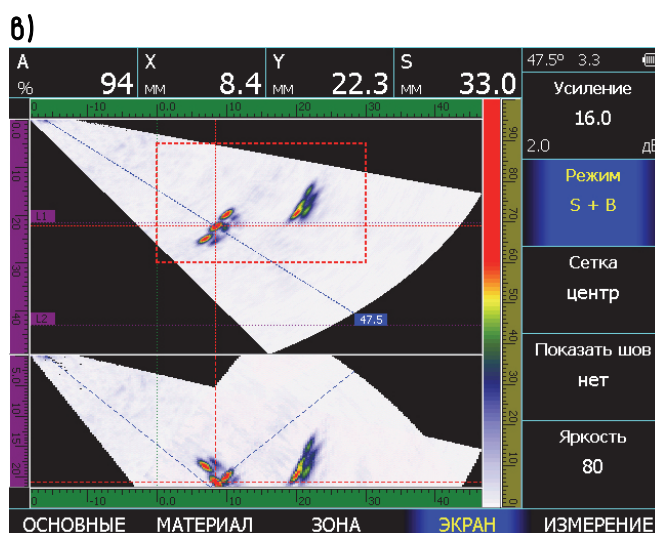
в)

A %
94

X мм
8.4

Y мм
22.3

S мм
33.0

47.5° 3.3

Усиление
16.0
2.0 дБ

Режим
S + B

Сетка
центр

Показать шов
нет

Яркость
80

-10 0 10 20 30 40

0 10 20 30 40

L1
L2
47.5

90 80 70 60 50 40 30 20 10 0

5.0 10 15 20

-10 0 10 20 30 40

ОСНОВНЫЕ МАТЕРИАЛ ЗОНА ЭКРАН ИЗМЕРЕНИЕ